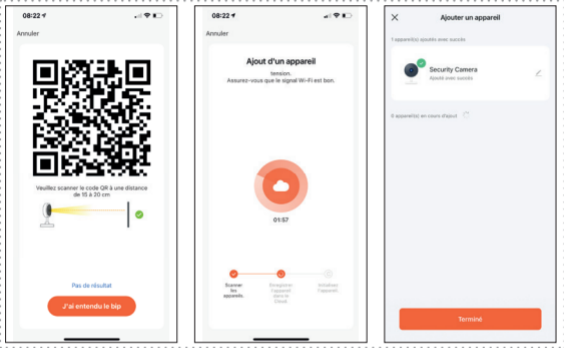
08:22

Annuler

Veuillez scanner le code QR à une distance de 15 à 20 cm

Pas de résultat

J'ai entendu le bip

08:22

Annuler

Ajout d'un appareil

tension.
Assurez-vous que le signal Wi-Fi est bon.

01:57

Scanner les appareils.

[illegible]

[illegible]

Ajouter un appareil

1 appareil(s) ajouté avec succès

Security Camera
Ajouté avec succès

0 appareil(s) en cours d'ajout

Terminé